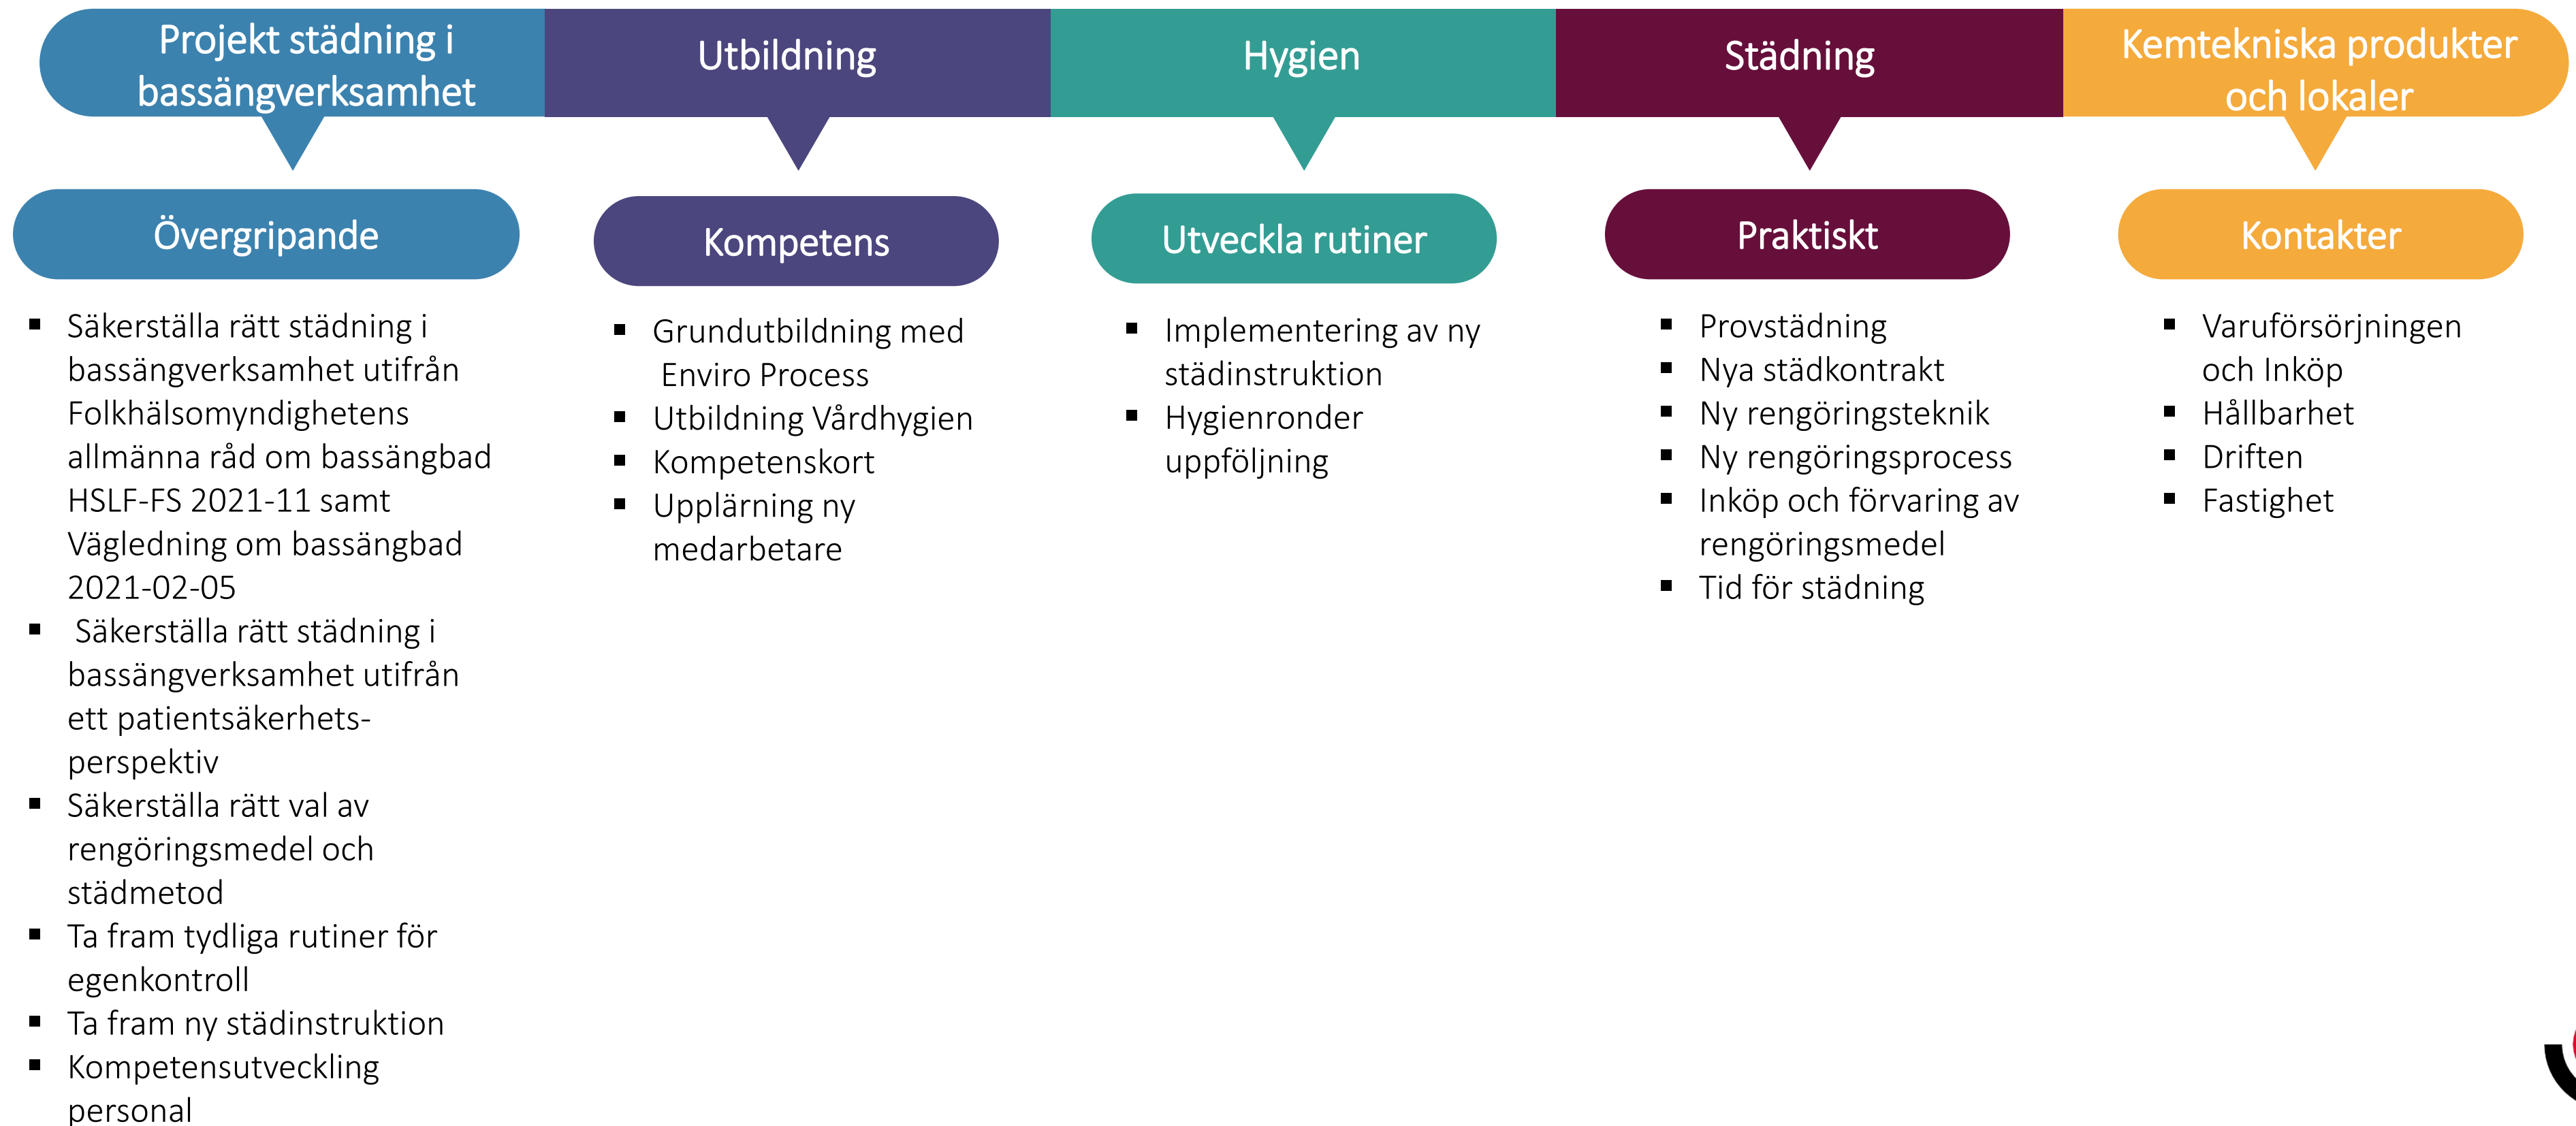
Projekt städning i bassängverksamhet

Övergripande

- Säkerställa rätt städning i bassängverksamhet utifrån Folkhälsomyndighetens allmänna råd om bassängbad HSLF-FS 2021-11 samt Vägledning om bassängbad 2021-02-05
- Säkerställa rätt städning i bassängverksamhet utifrån ett patientsäkerhetsperspektiv
- Säkerställa rätt val av rengöringsmedel och städmetod
- Ta fram tydliga rutiner för egenkontroll
- Ta fram ny städinstruktion
- Kompetensutveckling personal

Utbildning

Kompetens

- Grundutbildning med Enviro Process
- Utbildning Vårdhygien
- Kompetenskort
- Upplärning ny medarbetare

Hygien

Utveckla rutiner

- Implementering av ny städinstruktion
- Hygienronder uppföljning

Städning

Praktiskt

- Provstädning
- Nya städkontrakt
- Ny rengöringsteknik
- Ny rengöringsprocess
- Inköp och förvaring av rengöringsmedel
- Tid för städning

Kemtekniska produkter och lokaler

Kontakter

- Varuförsörjningen och Inköp
- Hållbarhet
- Driften
- Fastighet